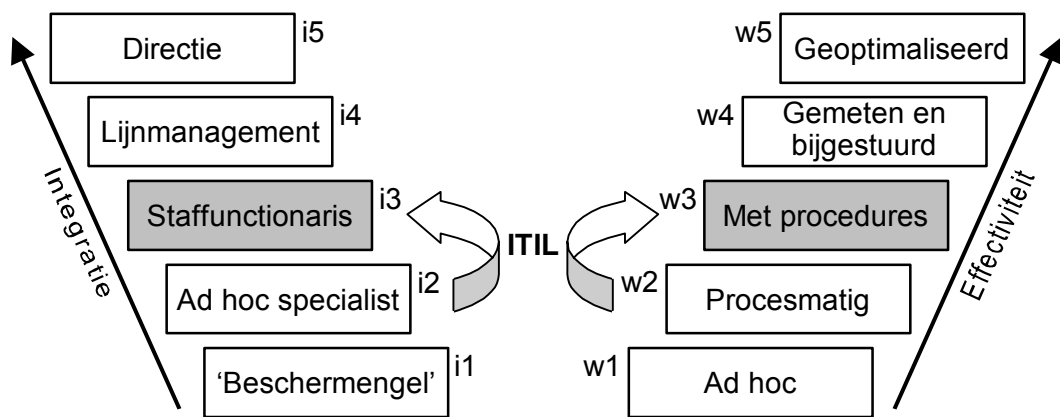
Directie i5
Lijnmanagement i4
Staffunctionaris i3
Ad hoc specialist i2
'Beschermengel' i1

Integratie

ITIL

w5 Geoptimaliseerd
w4 Gemeten en bijgestuurd
w3 Met procedures
w2 Procesmatig
w1 Ad hoc

Effectiviteit